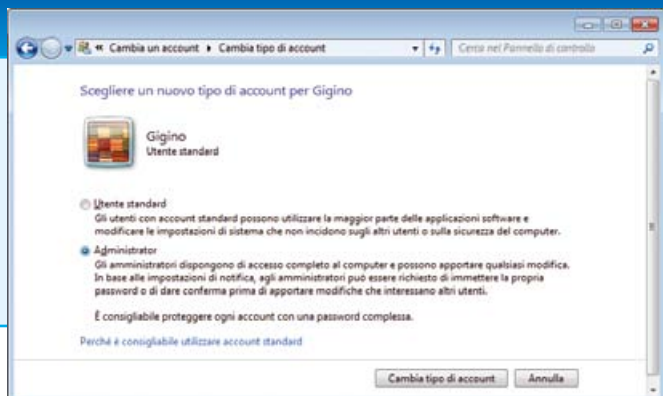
« Cambia un account ▸ Cambia tipo di account

Cerca nel Pannello di controllo

Scegliere un nuovo tipo di account per Gigino

Gigino
Utente standard

Utente standard
Gli utenti con account standard possono utilizzare la maggior parte delle applicazioni software e modificare le impostazioni di sistema che non incidono sugli altri utenti o sulla sicurezza del computer.

Administrator
Gli amministratori dispongono di accesso completo al computer e possono apportare qualsiasi modifica. In base alle impostazioni di notifica, agli amministratori può essere richiesto di immettere la propria password o di dare conferma prima di apportare modifiche che interessano altri utenti.

È consigliabile proteggere ogni account con una password complessa.

Perché è consigliabile utilizzare account standard

Cambia tipo di account | Annulla